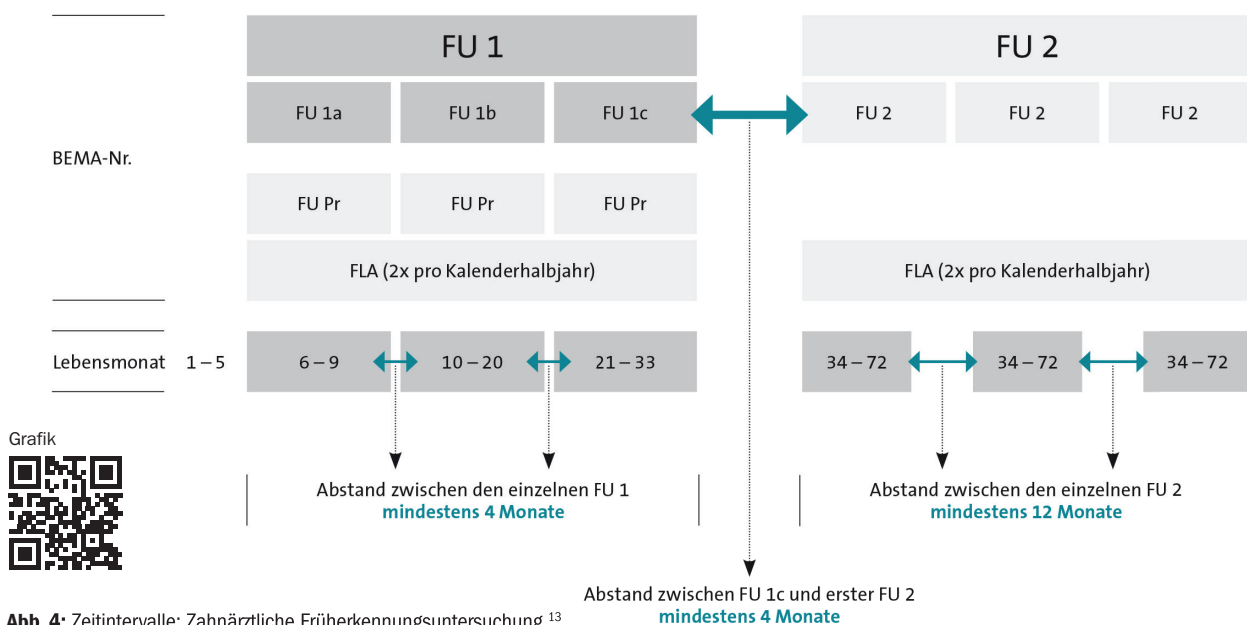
FU 1

FU 2

FU 1a

FU 1b

FU 1c

FU 2

FU 2

FU 2

BEMA-Nr.

FU Pr

FU Pr

FU Pr

FLA (2x pro Kalenderhalbjahr)

FLA (2x pro Kalenderhalbjahr)

Lebensmonat 1 – 5

6 – 9

10 – 20

21 – 33

34 – 72

34 – 72

34 – 72

Grafik

Abstand zwischen den einzelnen FU 1
mindestens 4 Monate

Abstand zwischen den einzelnen FU 2
mindestens 12 Monate

Abstand zwischen FU 1c und erster FU 2
mindestens 4 Monate

Abb. 4: Zeitintervalle: Zahnärztliche Früherkennungsuntersuchung $^{13}$